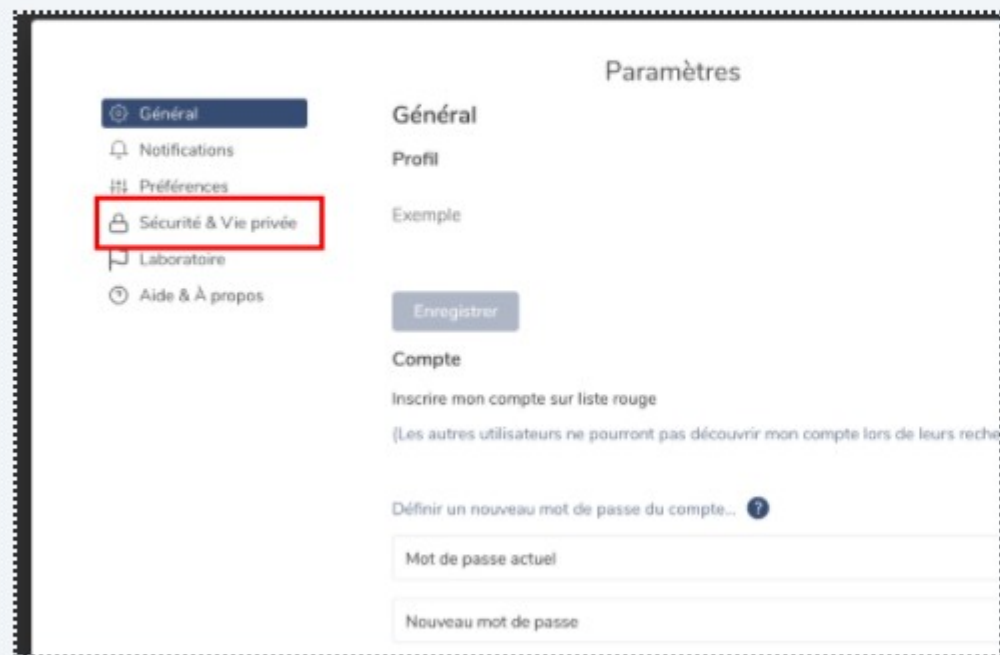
Paramètres

Général
Notifications
Préférences
Sécurité & Vie privée
Laboratoire
Aide & À propos

Général

Profil

Exemple

Enregistrer

Compte

Inscrire mon compte sur liste rouge

(Les autres utilisateurs ne pourront pas découvrir mon compte lors de leurs reche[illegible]

Définir un nouveau mot de passe du compte...

Mot de passe actuel

Nouveau mot de passe